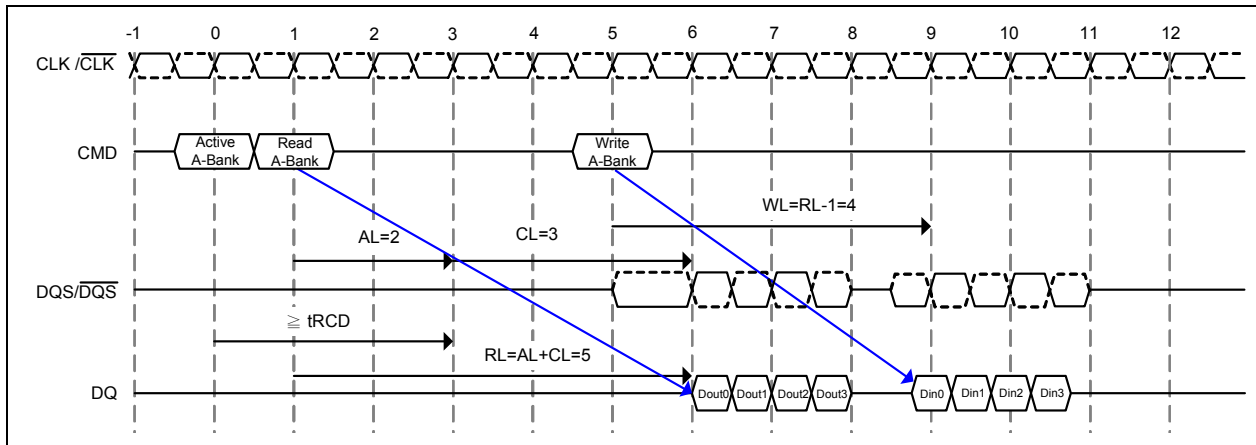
-1 0 1 2 3 4 5 6 7 8 9 10 11 12

CLK / $\overline{CLK}$

CMD

Active A-Bank

Read A-Bank

Write A-Bank

WL=RL-1=4

AL=2

CL=3

DQS/ $\overline{DQS}$

≧ tRCD

RL=AL+CL=5

DQ

Dout0 Dout1 Dout2 Dout3

Din0 Din1 Din2 Din3